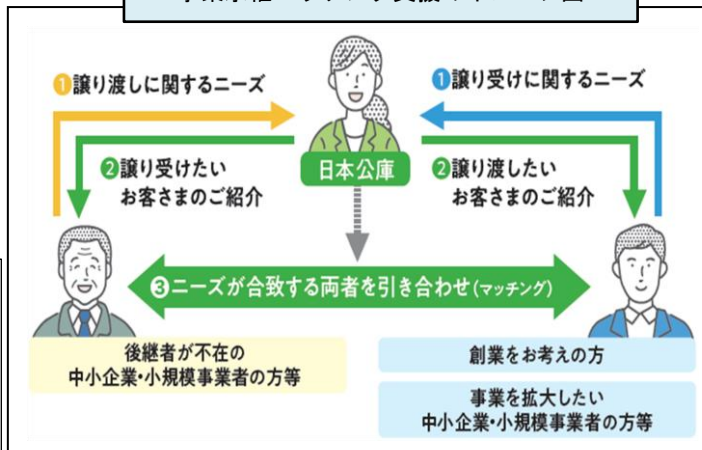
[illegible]

❶譲り渡しに関するニーズ

❶譲り受けに関するニーズ

❷譲り受けたいお客さまのご紹介

日本公庫

❷譲り渡したいお客さまのご紹介

❸ニーズが合致する両者を引き合わせ(マッチング)

後継者が不在の中小企業・小規模事業者の方等

創業をお考えの方

事業を拡大したい中小企業・小規模事業者の方等